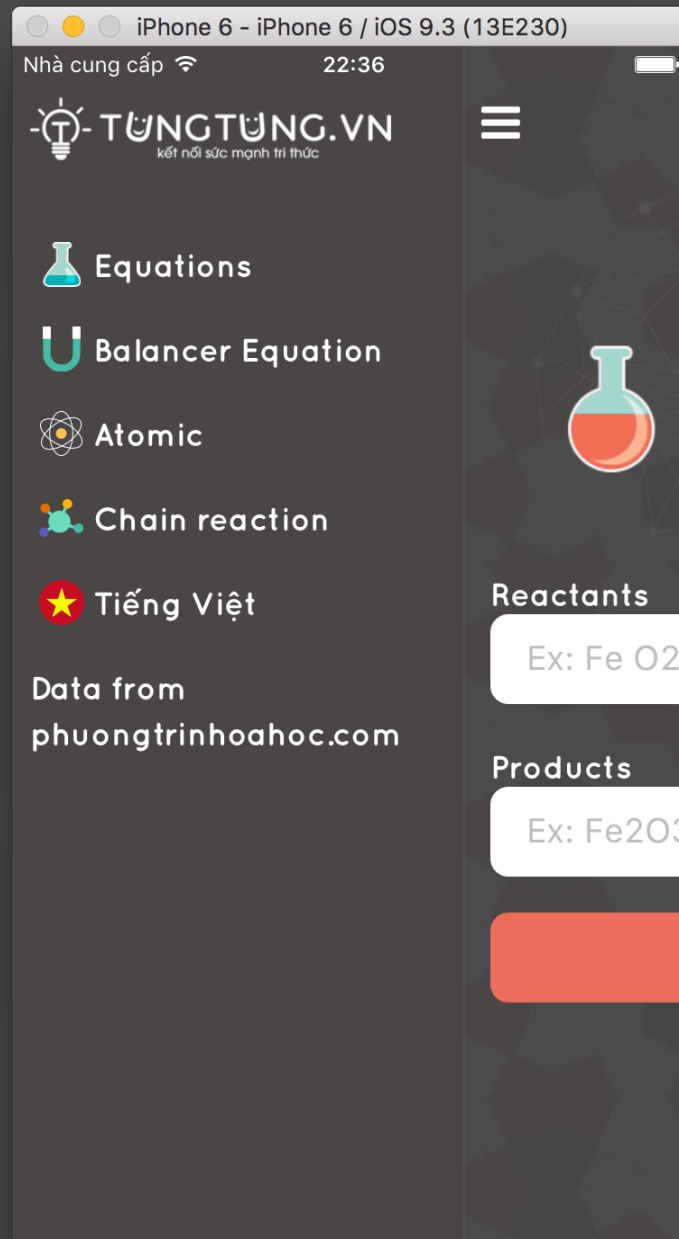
iPhone 6 - iPhone 6 / iOS 9.3 (13E230)

Nhà cung cấp 22:36

TUNGTUNG.VN
kết nối sức mạnh tri thức

Equations

Balancer Equation

Atomic

Chain reaction

Tiếng Việt

Data from phuongtrinhoahoc.com

Reactants

Ex: Fe O2

Products

Ex: Fe2O3